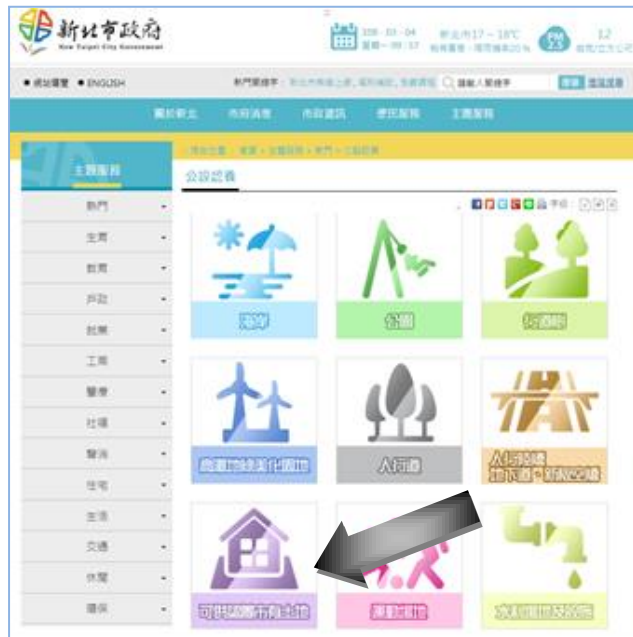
新北市政府
New Taipei City Government

108 · 03 · 04
星期一 · 09 : 57

新北市17 ~ 18°C

PM 2.5

12

● 網站導覽 ● ENGLISH

熱門關鍵字：

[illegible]

搜尋

關於新北 市府消息 市政資訊 便民服務 主題服務

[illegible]

主題服務

公設認養

熱門
生育
教育
戶政
就業
工商
醫療
社福
警消
住宅
生活
交通
休閒
環保

海岸
公園
行道樹
高灘地綠美化園地
人行道
人行陸橋 地下道 · 新闢空地
可供認養市有土地
運動場地
水利設施及設備